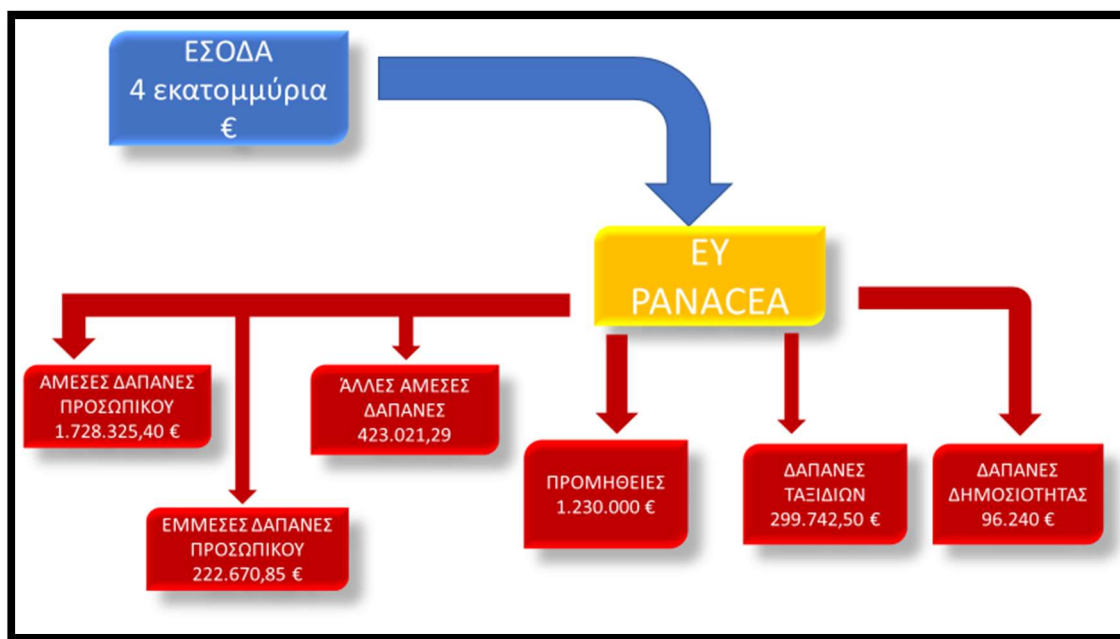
ΕΣΟΔΑ
4 εκατομμύρια
€

ΕΥ
PANACEA

ΑΜΕΣΕΣ ΔΑΠΑΝΕΣ ΠΡΟΣΩΠΙΚΟΥ
1.728.325,40 €

ΆΛΛΕΣ ΑΜΕΣΕΣ ΔΑΠΑΝΕΣ
423.021,29

ΕΜΜΕΣΕΣ ΔΑΠΑΝΕΣ ΠΡΟΣΩΠΙΚΟΥ
222.670,85 €

ΠΡΟΜΗΘΕΙΕΣ
1.230.000 €

ΔΑΠΑΝΕΣ ΤΑΞΙΔΙΩΝ
299.742,50 €

ΔΑΠΑΝΕΣ ΔΗΜΟΣΙΟΤΗΤΑΣ
96.240 €